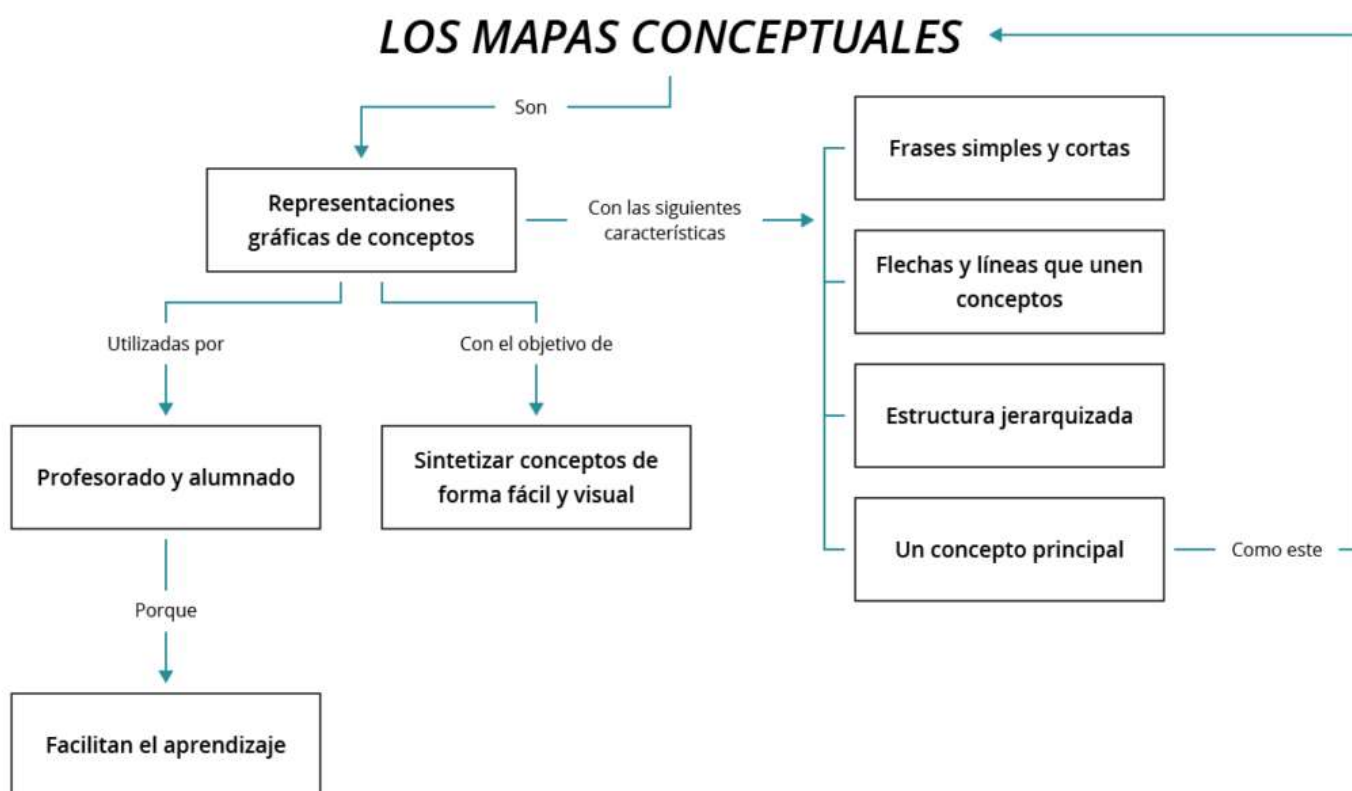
LOS MAPAS CONCEPTUALES

Son

Representaciones gráficas de conceptos

Con las siguientes características

Frases simples y cortas

Flechas y líneas que unen conceptos

Estructura jerarquizada

Un concepto principal

Como este

Utilizadas por

Con el objetivo de

Profesorado y alumnado

Sintetizar conceptos de forma fácil y visual

Porque

Facilitan el aprendizaje